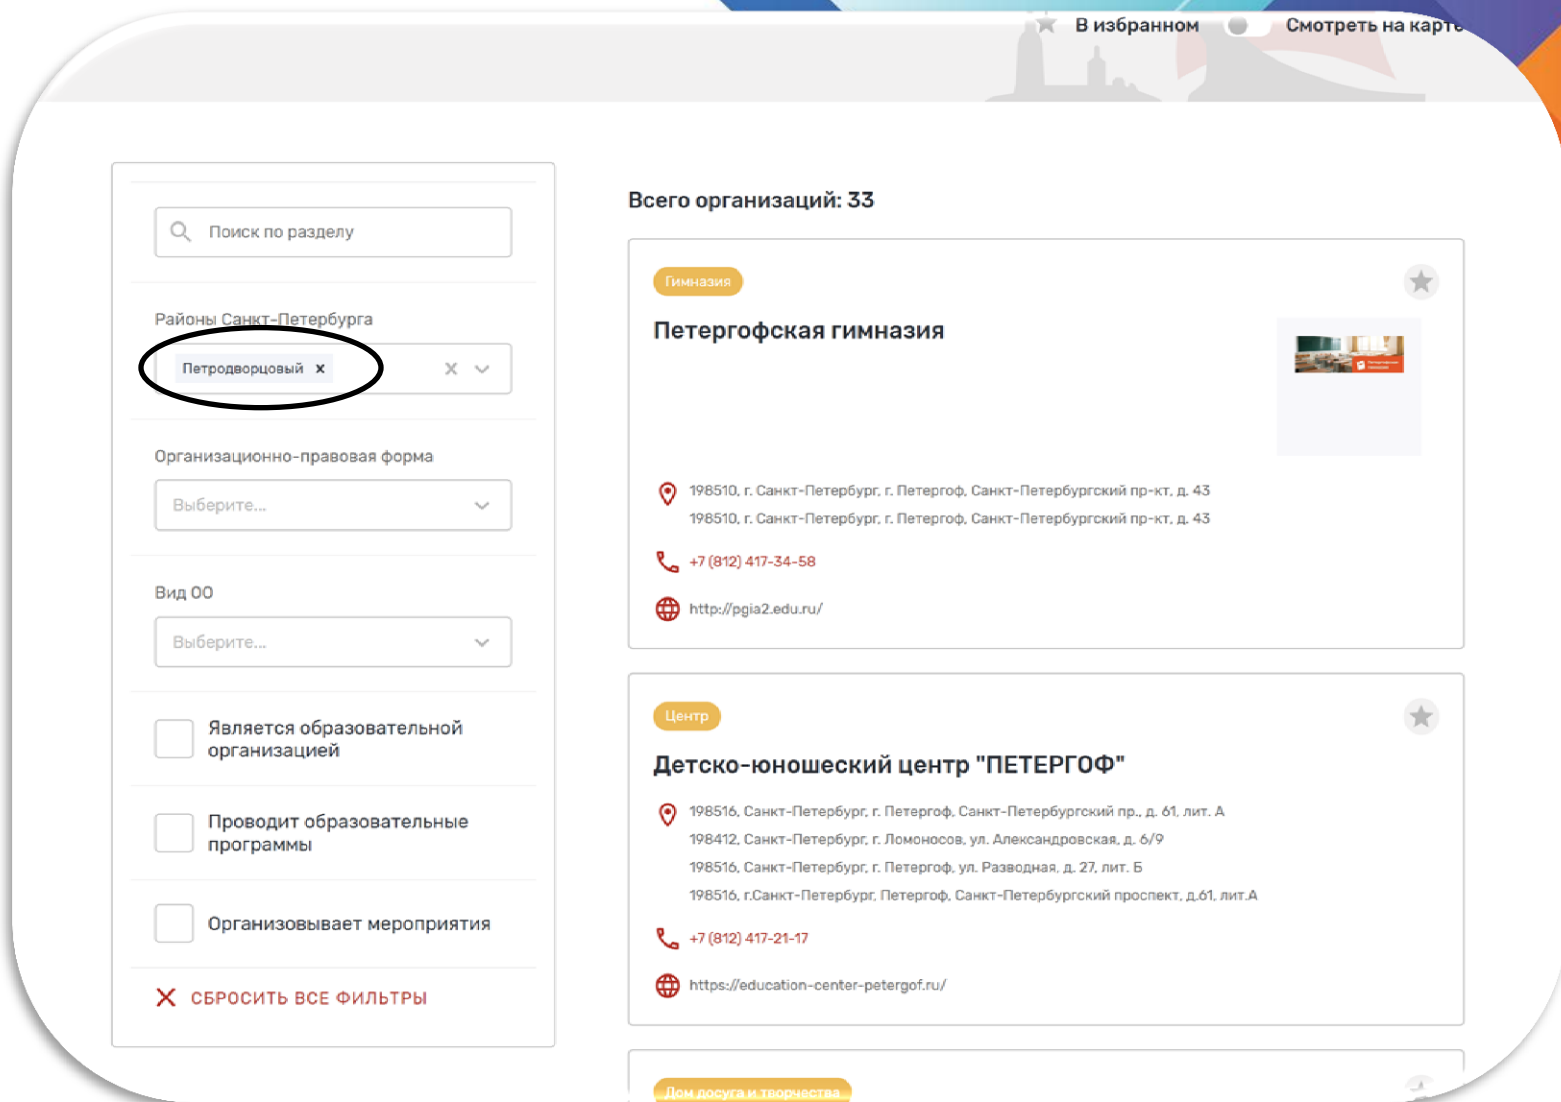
В избранном Смотреть на карте

Поиск по разделу

Районы Санкт-Петербурга

Петродворцовый ×

Организационно-правовая форма

Выберите...

Вид ОО

Выберите...

Является образовательной организацией

Проводит образовательные программы

Организовывает мероприятия

СБРОСИТЬ ВСЕ ФИЛЬТРЫ

Всего организаций: 33

Гимназия

Петергофская гимназия

198510, г. Санкт-Петербург, г. Петергоф, Санкт-Петербургский пр-кт, д. 43
198510, г. Санкт-Петербург, г. Петергоф, Санкт-Петербургский пр-кт, д. 43

+7 (812) 417-34-58

http://pgia2.edu.ru/

Центр

Детско-юношеский центр "ПЕТЕРГОФ"

198516, Санкт-Петербург, г. Петергоф, Санкт-Петербургский пр., д. 61, лит. А
198412, Санкт-Петербург, г. Ломоносов, ул. Александровская, д. 6/9
198516, Санкт-Петербург, г. Петергоф, ул. Разводная, д. 27, лит. Б
198516, г.Санкт-Петербург, Петергоф, Санкт-Петербургский проспект, д.61, лит.А

+7 (812) 417-21-17

https://education-center-petergof.ru/

Дом досуга и творчества